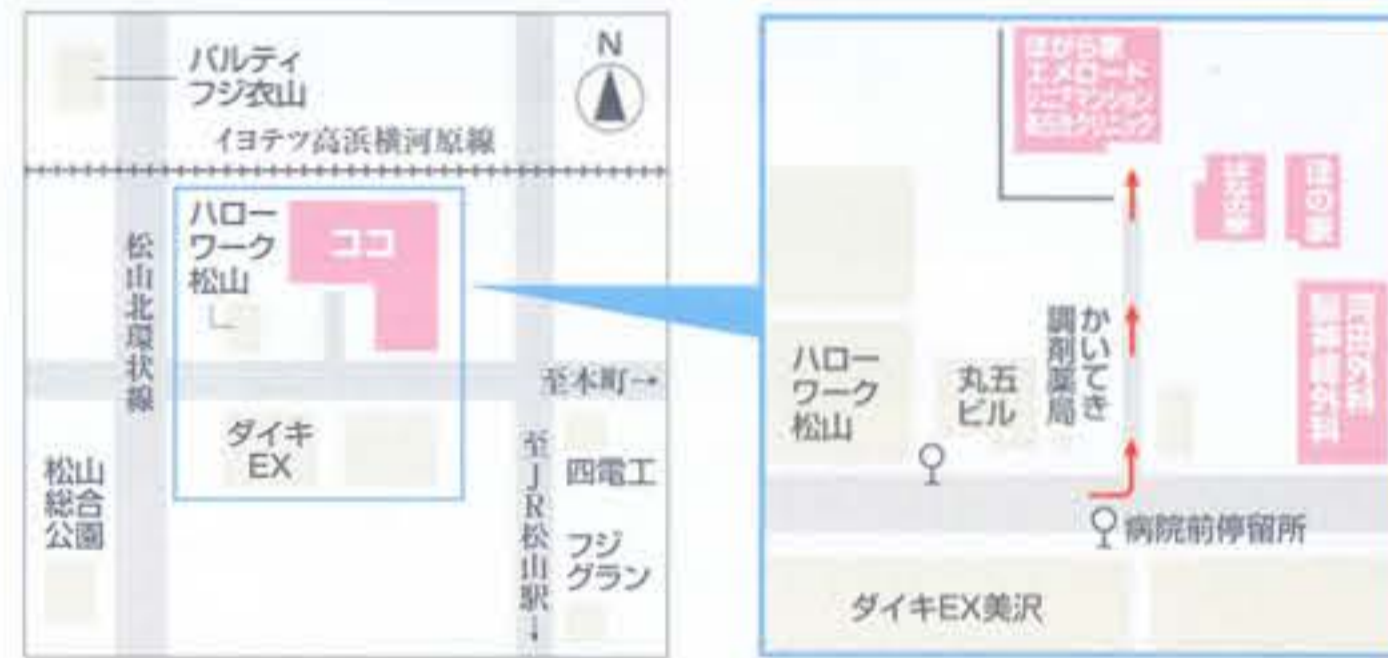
N
パルティ
フジ衣山
イヨテツ高浜横河原線
松山北環状線
ハロー
ワーク
松山
ココ
至木町→
ダイキ
EX
松山
総合
公園
至JR松山駅↓
四電工
フジ
グラン

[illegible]
エメロード
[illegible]
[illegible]
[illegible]
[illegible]
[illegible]
ハロー
ワーク
松山
丸五
ビル
かいてき
調剤薬局
病院前停留所
ダイキEX美沢